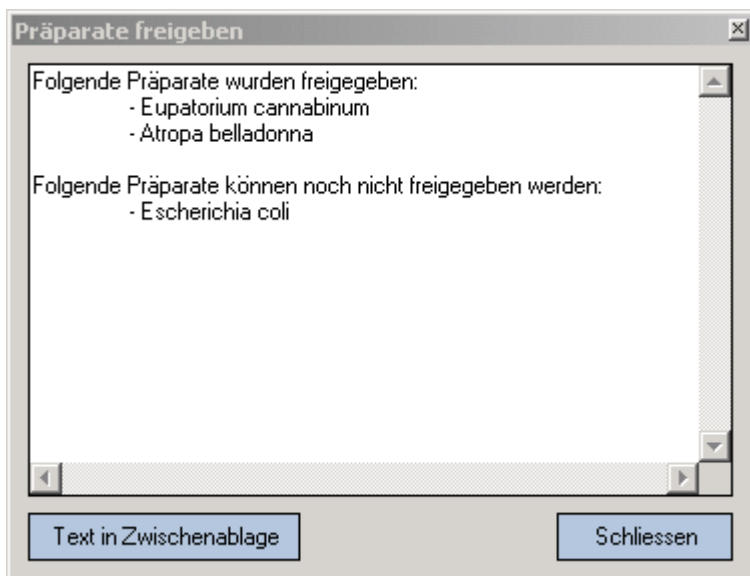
Präparate freigeben

Folgende Präparate wurden freigegeben:
- Eupatorium cannabinum
- Atropa belladonna

Folgende Präparate können noch nicht freigegeben werden:
- Escherichia coli

Text in Zwischenablage

Schliessen